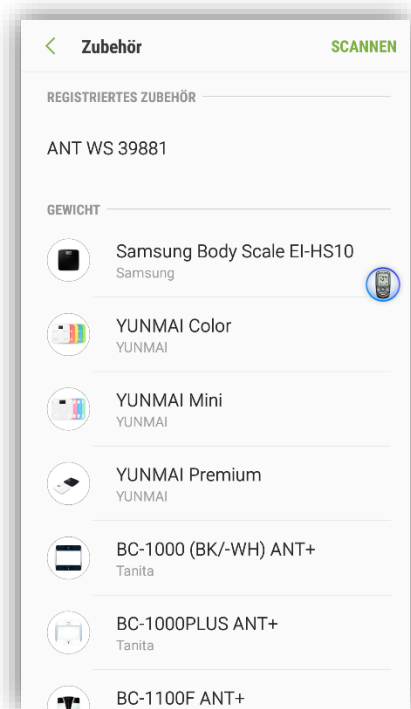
< Zubehör SCANNEN

REGISTRIERTES ZUBEHÖR

ANT WS 39881

GEWICHT

Samsung Body Scale EI-HS10
Samsung

YUNMAI Color
YUNMAI

YUNMAI Mini
YUNMAI

YUNMAI Premium
YUNMAI

BC-1000 (BK/-WH) ANT+
Tanita

BC-1000PLUS ANT+
Tanita

BC-1100F ANT+